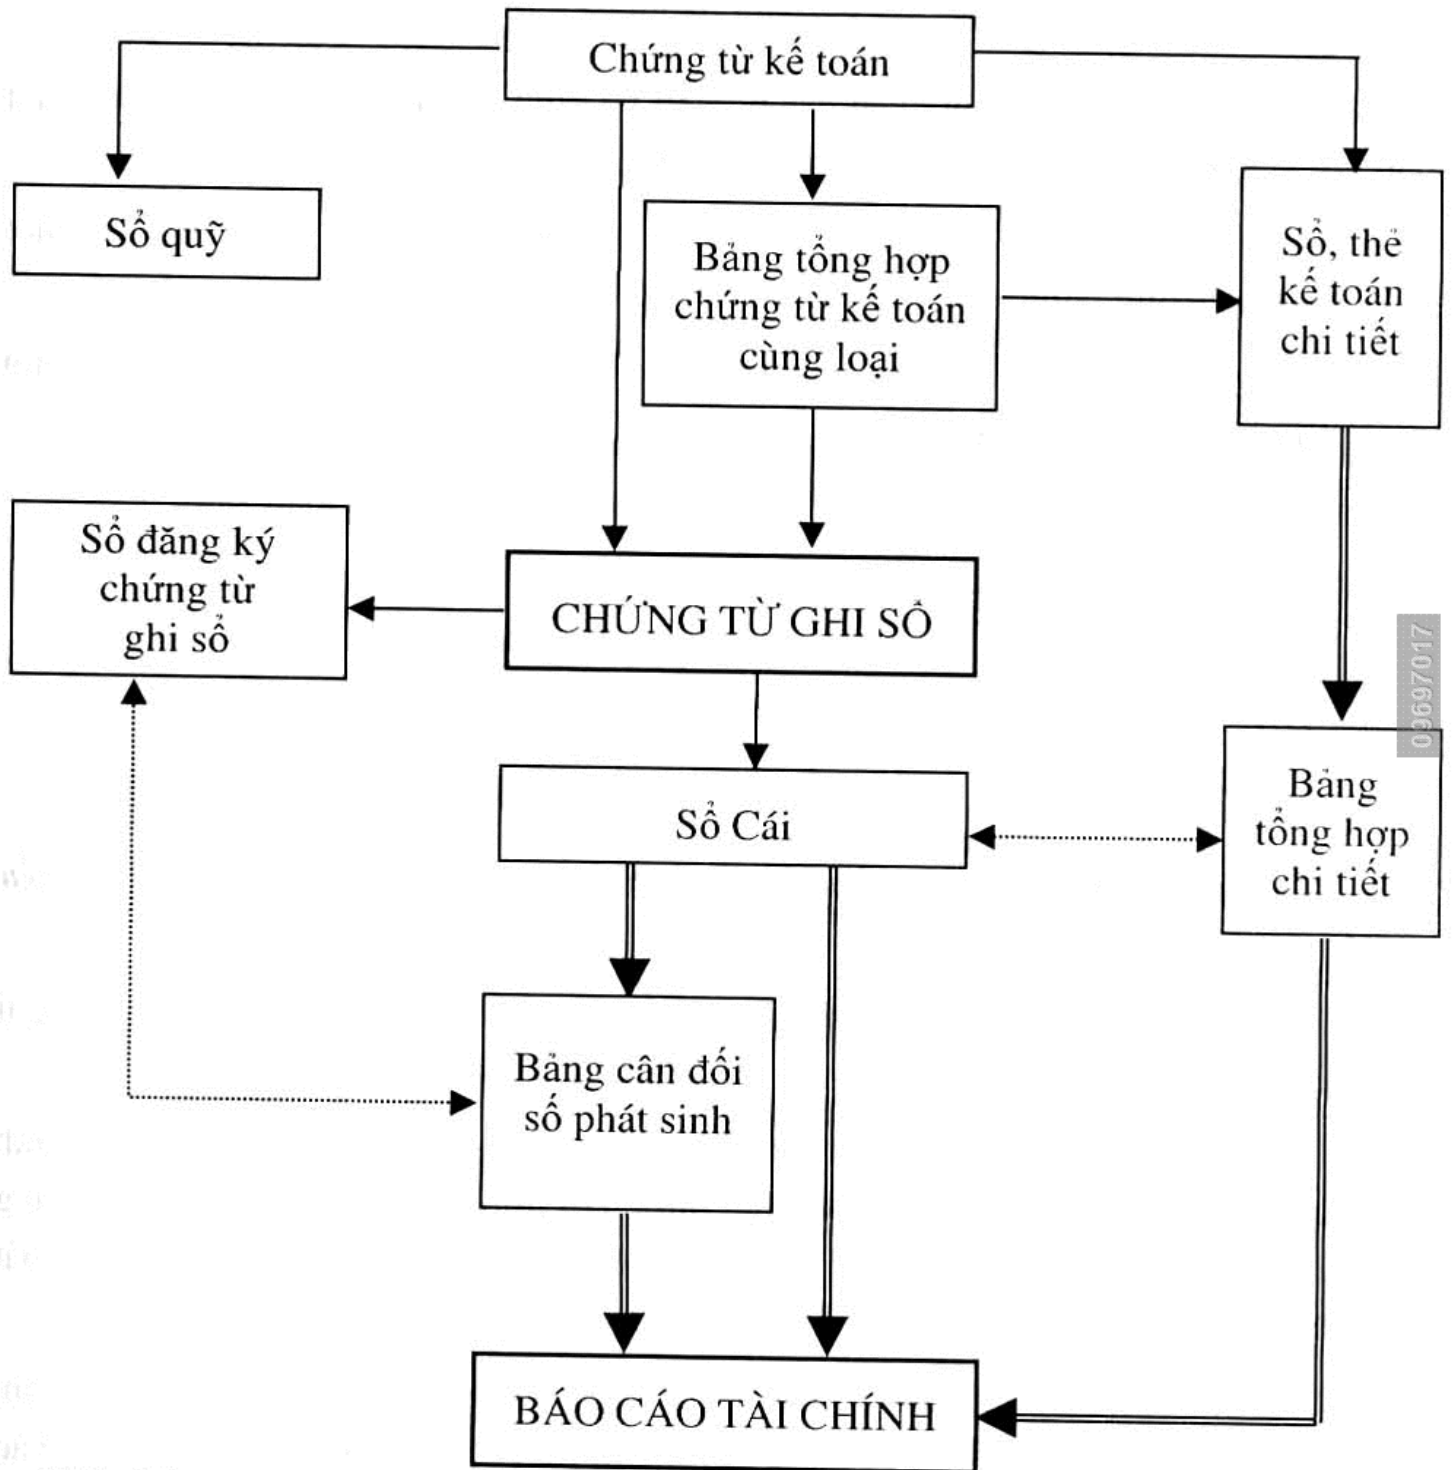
Chứng từ kế toán

Sổ quỹ

Bảng tổng hợp chứng từ kế toán cùng loại

Sổ, thẻ kế toán chi tiết

Sổ đăng ký chứng từ ghi sổ

CHỨNG TỪ GHI SỔ

03697017

Sổ Cái

Bảng tổng hợp chi tiết

Bảng cân đối số phát sinh

BÁO CÁO TÀI CHÍNH